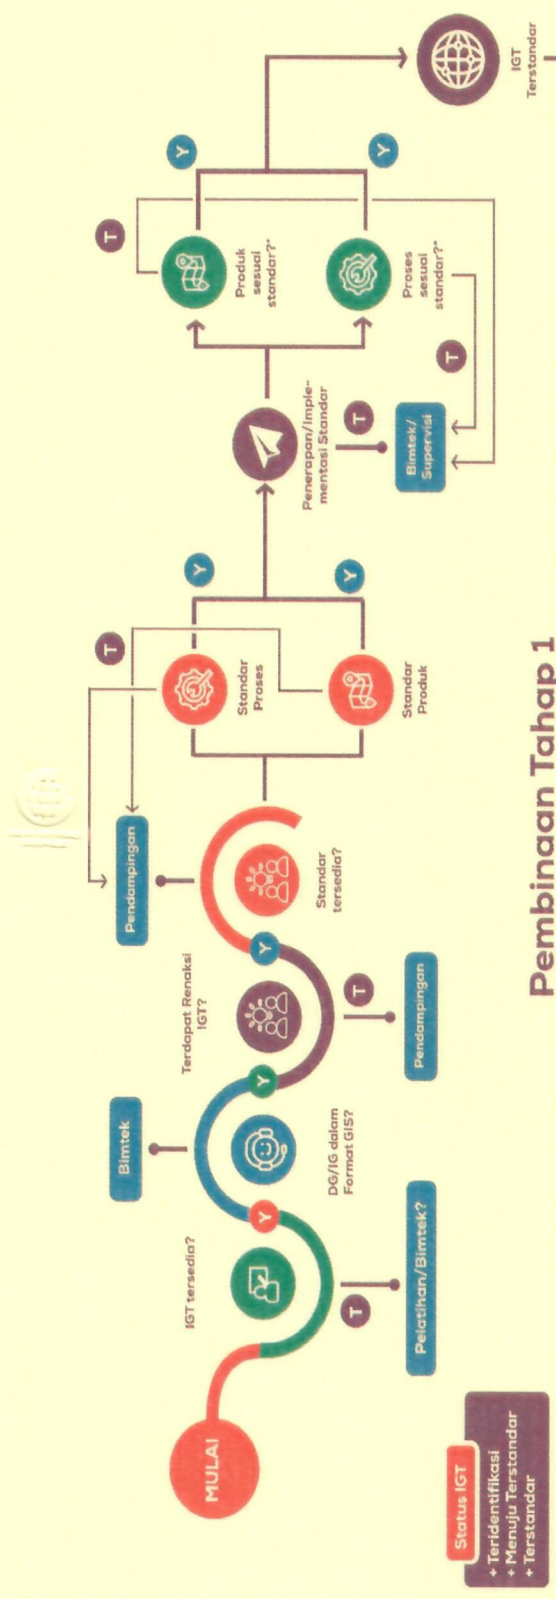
Pembinaan Tahap 1

MULAI

IGT tersedia?

Y

T

Pelatihan/Bimtek?

Bimtek

DG/IG dalam Format GIS?

Y

Terdapat Renaksi IGT?

T

Pendampingan

Y

Standar tersedia?

Pendampingan

Standar Proses

Standar Produk

T

Y

Y

Penerapan/Implementasi Standar

T

Bimtek/Supervisi

Produk sesuai standar?*

Proses sesuai standar?*

T

T

Y

Y

IGT Terstandar

Status IGT

• Teridentifikasi
• Menuju Terstandar
• Terstandar